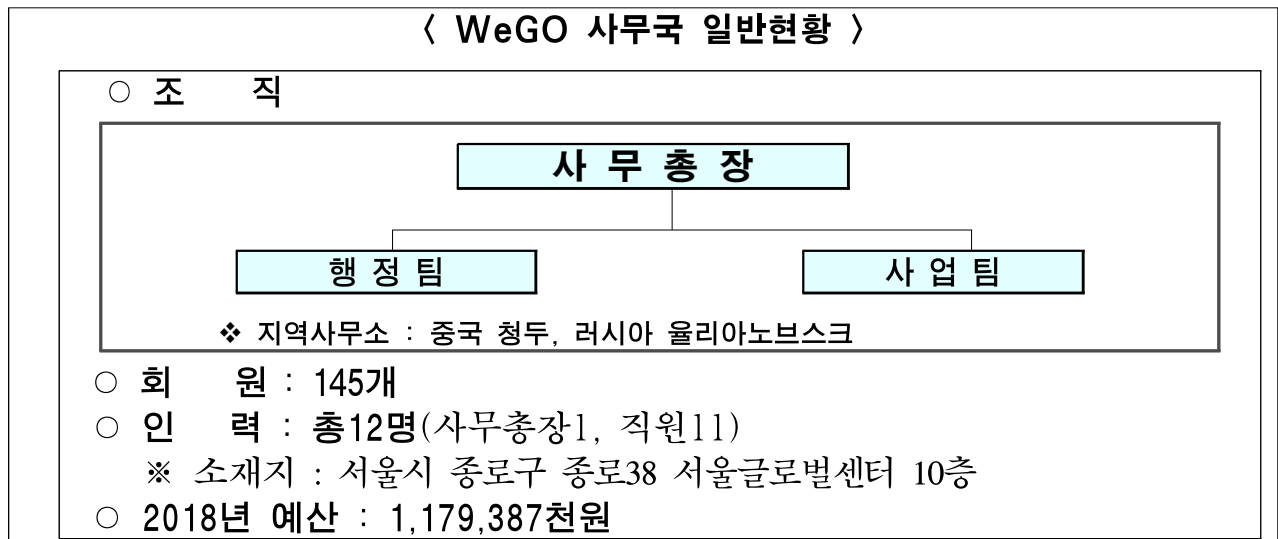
〈 WeGO 사무국 일반현황 〉

○ 조 직

사 무 총 장

행 정 팀

사 업 팀

❖ 지역사무소 : 중국 청두, 러시아 울리아노브스크

○ 회 원 : 145개

○ 인 력 : 총12명(사무총장1, 직원11)

※ 소재지 : 서울시 종로구 종로38 서울글로벌센터 10층

○ 2018년 예산 : 1,179,387천원